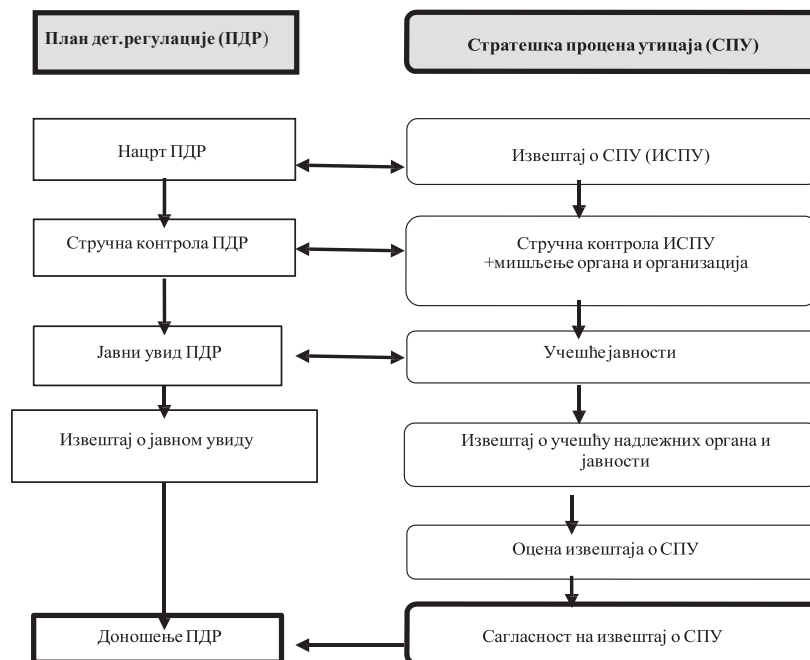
План дет.регулације (ПДР)

Стратешка процена утицаја (СПУ)

Нацрт ПДР

Извештај о СПУ (ИСПУ)

Стручна контрола ПДР

Стручна контрола ИСПУ +мишљење органа и организација

Јавни увид ПДР

Учешће јавности

Извештај о јавном увиду

Извештај о учешћу надлежних органа и јавности

Оцена извештаја о СПУ

Доношење ПДР

Сагласност на извештај о СПУ